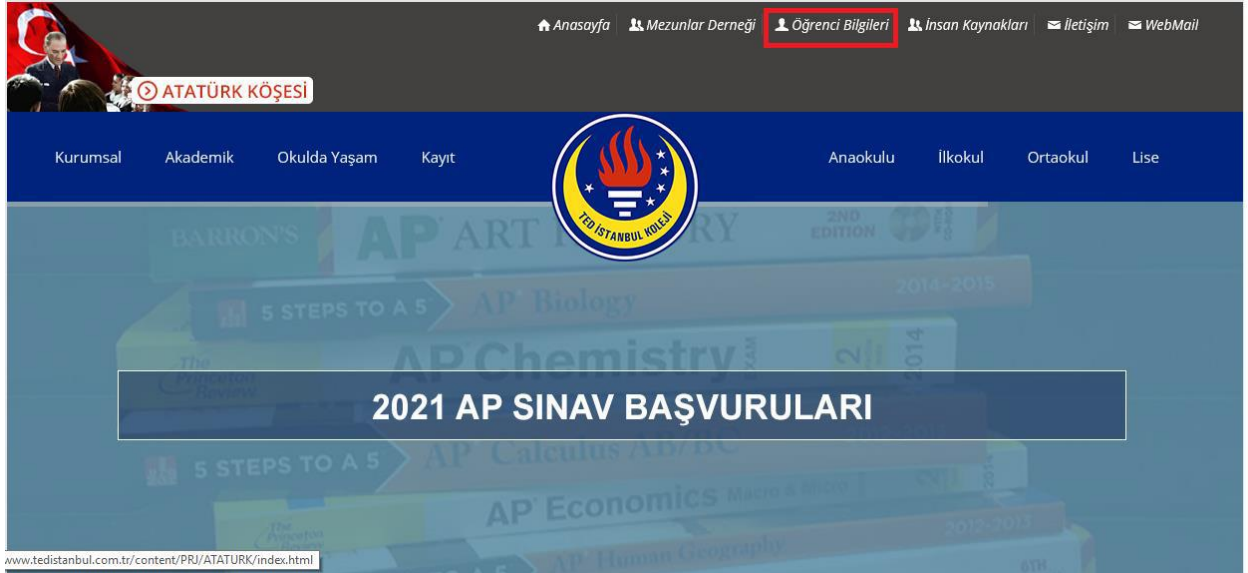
Anasayfa Mezunlar Derneği Öğrenci Bilgileri İnsan Kaynakları İletişim WebMail

ATATÜRK KÖŞESİ

Kurumsal Akademik Okulda Yaşam Kayıt

TED İSTANBUL KOLEJİ

Anaokulu İlkokul Ortaokul Lise

BARRON'S AP ART HISTORY 2ND EDITION

5 STEPS TO A 5 AP Biology 2014-2015

The Princeton Review AP Chemistry EXAM 2014

2021 AP SINAV BAŞVURULARI

5 STEPS TO A 5 AP Calculus AB/BC

AP Economics Macro & Micro

The Princeton Review 2012-2013

AP Human Geography 6TH

www.tedistanbul.com.tr/content/PRJ/ATATURK/index.html